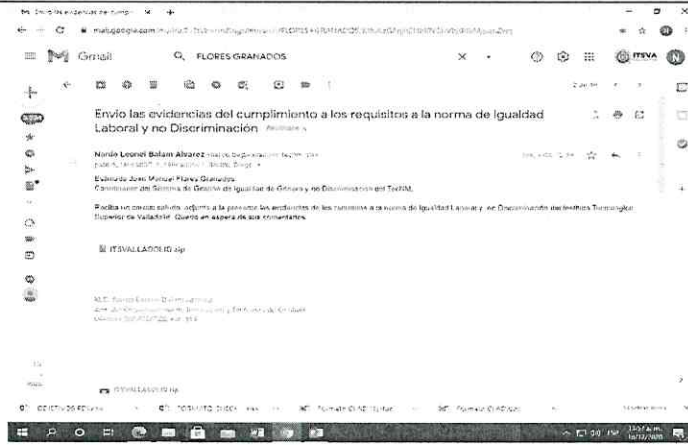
Envío las evidencias del cumplim ×

mail.google.com

Gmail

FLORES GRANADOS

ITSVA

Envio las evidencias del cumplimiento a los requisitos a la norma de Igualdad Laboral y no Discriminación Recibidos ×

Nardo Leonel Balam Alvarez

Estimado Juan Manuel Flores Granados
Coordinador del Sistema de Gestión de Igualdad de Género y no Discriminación del TecNM.

Reciba un cordial saludo, adjunto a la presente las evidencias de los requisitos a la norma de Igualdad Laboral y no Discriminación del Instituto Tecnológico Superior de Valladolid. Quedo en espera de sus comentarios.

ITSVALLADOLID.zip

M.C. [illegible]
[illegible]
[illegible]

ITSVALLADOLID.zip

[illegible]